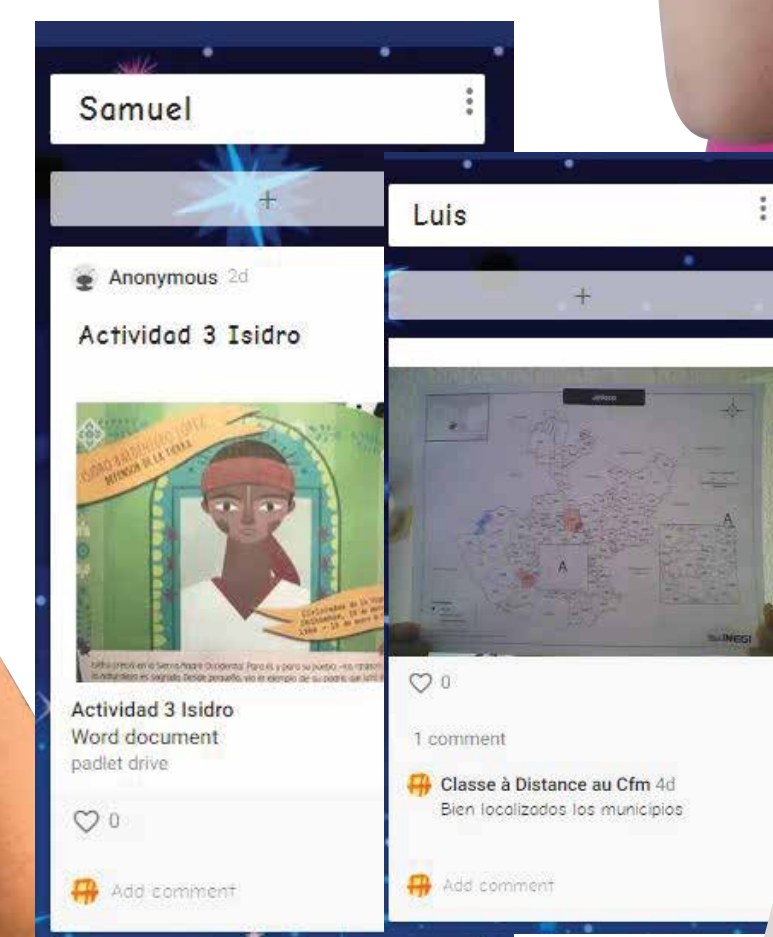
Samuel

+

Anonymous 2d

Actividad 3 Isidro

ISIDRO BALDENEGRO LÓPEZ
DEFENSOR DE LA TIERRA

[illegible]

Actividad 3 Isidro
Word document
padlet drive

♡ 0

Add comment

Luis

+

Jalisco

A

A

INEGI

♡ 0

1 comment

Classe à Distance au Cfm 4d
Bien localizados los municipios

Add comment